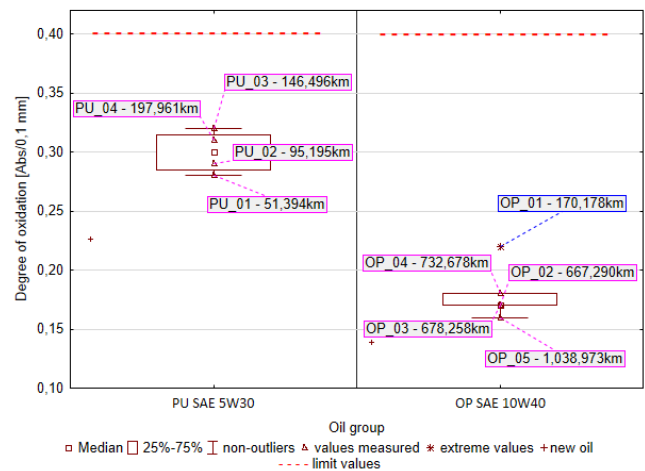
Degree of oxidation [Abs/0,1 mm]

0,40
0,35
0,30
0,25
0,20
0,15
0,10

PU_03 - 146,496km
PU_04 - 197,961km
PU_02 - 95,195km
PU_01 - 51,394km
OP_01 - 170,178km
OP_04 - 732,678km
OP_02 - 667,290km
OP_03 - 678,258km
OP_05 - 1,038,973km

PU SAE 5W30
OP SAE 10W40

Oil group

Median 25%-75% non-outliers values measured extreme values new oil
limit values